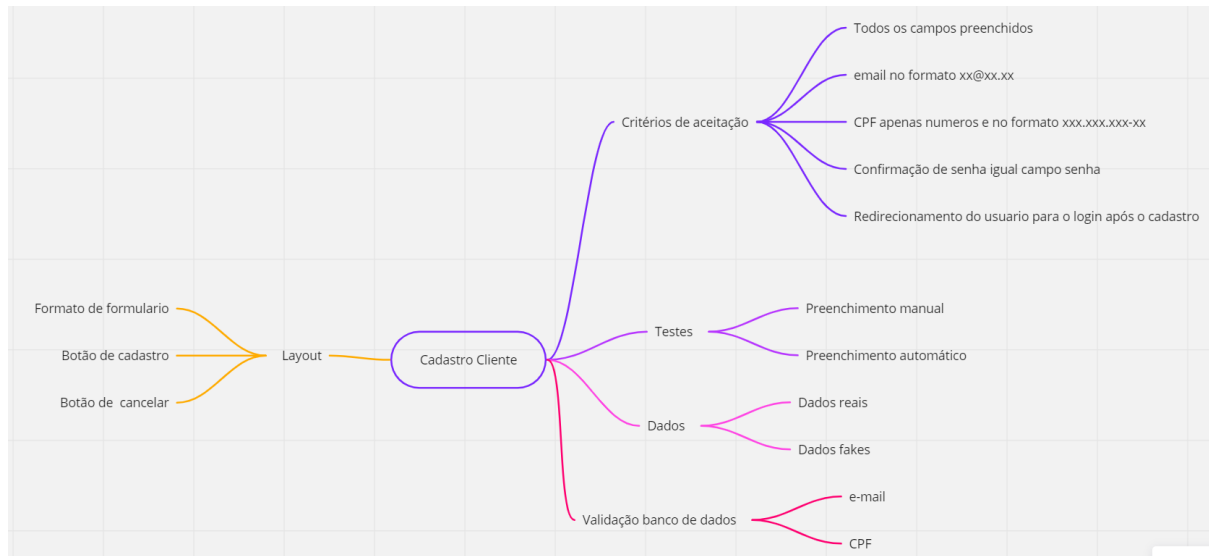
Cadastro Cliente

Critérios de aceitação
Todos os campos preenchidos
email no formato xx@xx.xx
CPF apenas numeros e no formato xxx.xxx.xxx-xx
Confirmação de senha igual campo senha
Redirecionamento do usuario para o login após o cadastro

Testes
Preenchimento manual
Preenchimento automático

Dados
Dados reais
Dados fakes

Validação banco de dados
e-mail
CPF

Layout
Formato de formulario
Botão de cadastro
Botão de cancelar